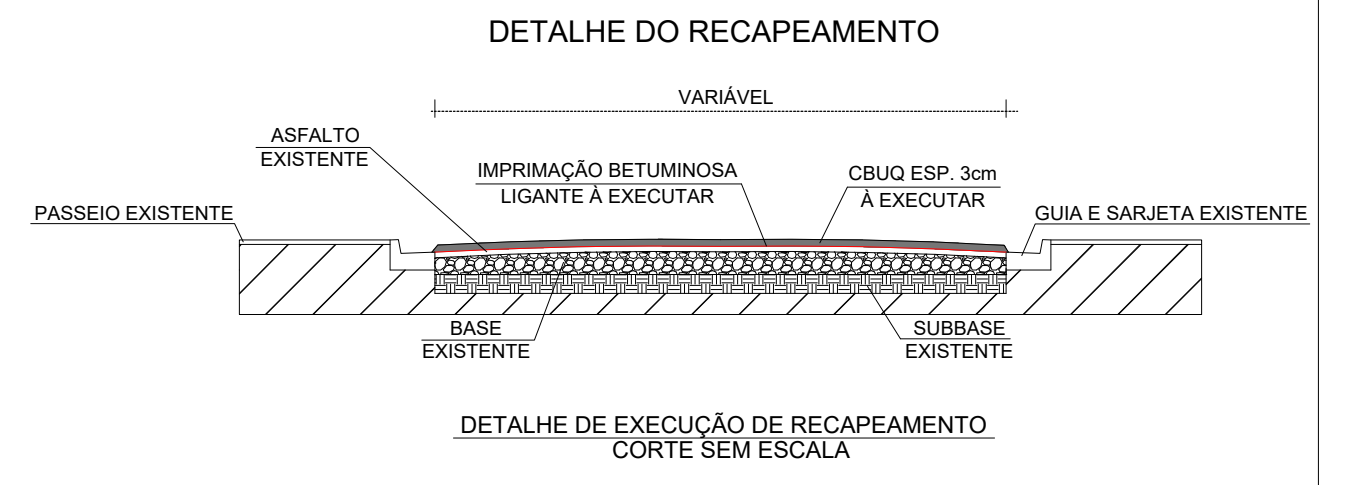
DETALHE DO RECAPEAMENTO

VARIÁVEL

ASFALTO
EXISTENTE

IMPRIMAÇÃO BETUMINOSA
LIGANTE À EXECUTAR

CBUQ ESP. 3cm
À EXECUTAR

PASSEIO EXISTENTE

GUIA E SARJETA EXISTENTE

BASE
EXISTENTE

SUBBASE
EXISTENTE

DETALHE DE EXECUÇÃO DE RECAPEAMENTO
CORTE SEM ESCALA